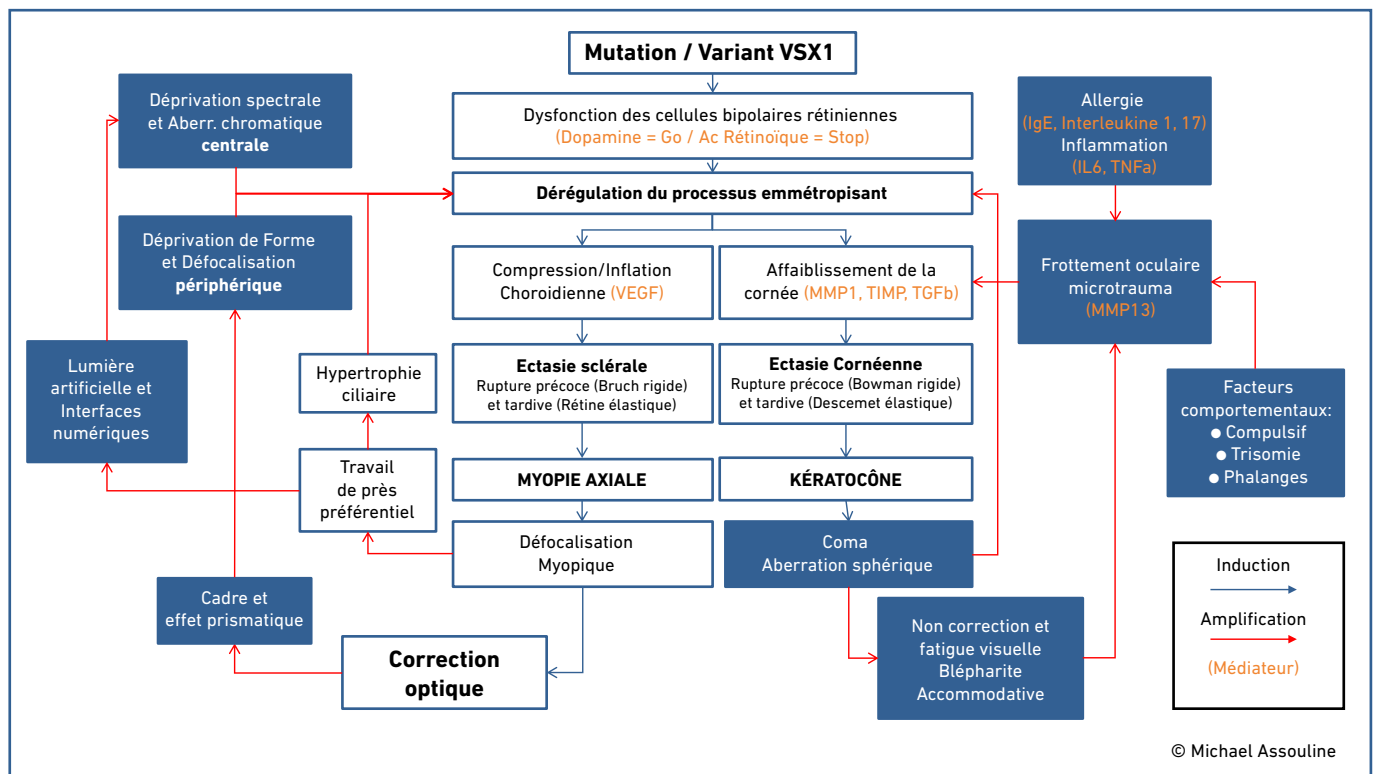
Mutation / Variant VSX1

Dysfonction des cellules bipolaires rétiniennes
(Dopamine = Go / Ac Rétinoïque = Stop)

Dérégulation du processus emmétropisant

Compression/Inflation Choroidienne (VEGF)

Affaiblissement de la cornée (MMP1, TIMP, TGFb)

Ectasie sclérale
Rupture précoce (Bruch rigide) et tardive (Rétine élastique)

Ectasie Cornéenne
Rupture précoce (Bowman rigide) et tardive (Descemet élastique)

MYOPIE AXIALE

KÉRATOCÔNE

Défocalisation Myopique

Coma
Aberration sphérique

Correction optique

Déprivation spectrale et Aberr. chromatique centrale

Déprivation de Forme et Défocalisation périphérique

Lumière artificielle et Interfaces numériques

Hypertrophie ciliaire

Travail de près préférentiel

Cadre et effet prismatique

Allergie
(IgE, Interleukine 1, 17)
Inflammation
(IL6, TNFa)

Frottement oculaire microtrauma
(MMP13)

Facteurs comportementaux:
● Compulsif
● Trisomie
● Phalanges

Non correction et fatigue visuelle
Blépharite
Accommodative

Induction

Amplification

(Médiateur)

© Michael Assouline